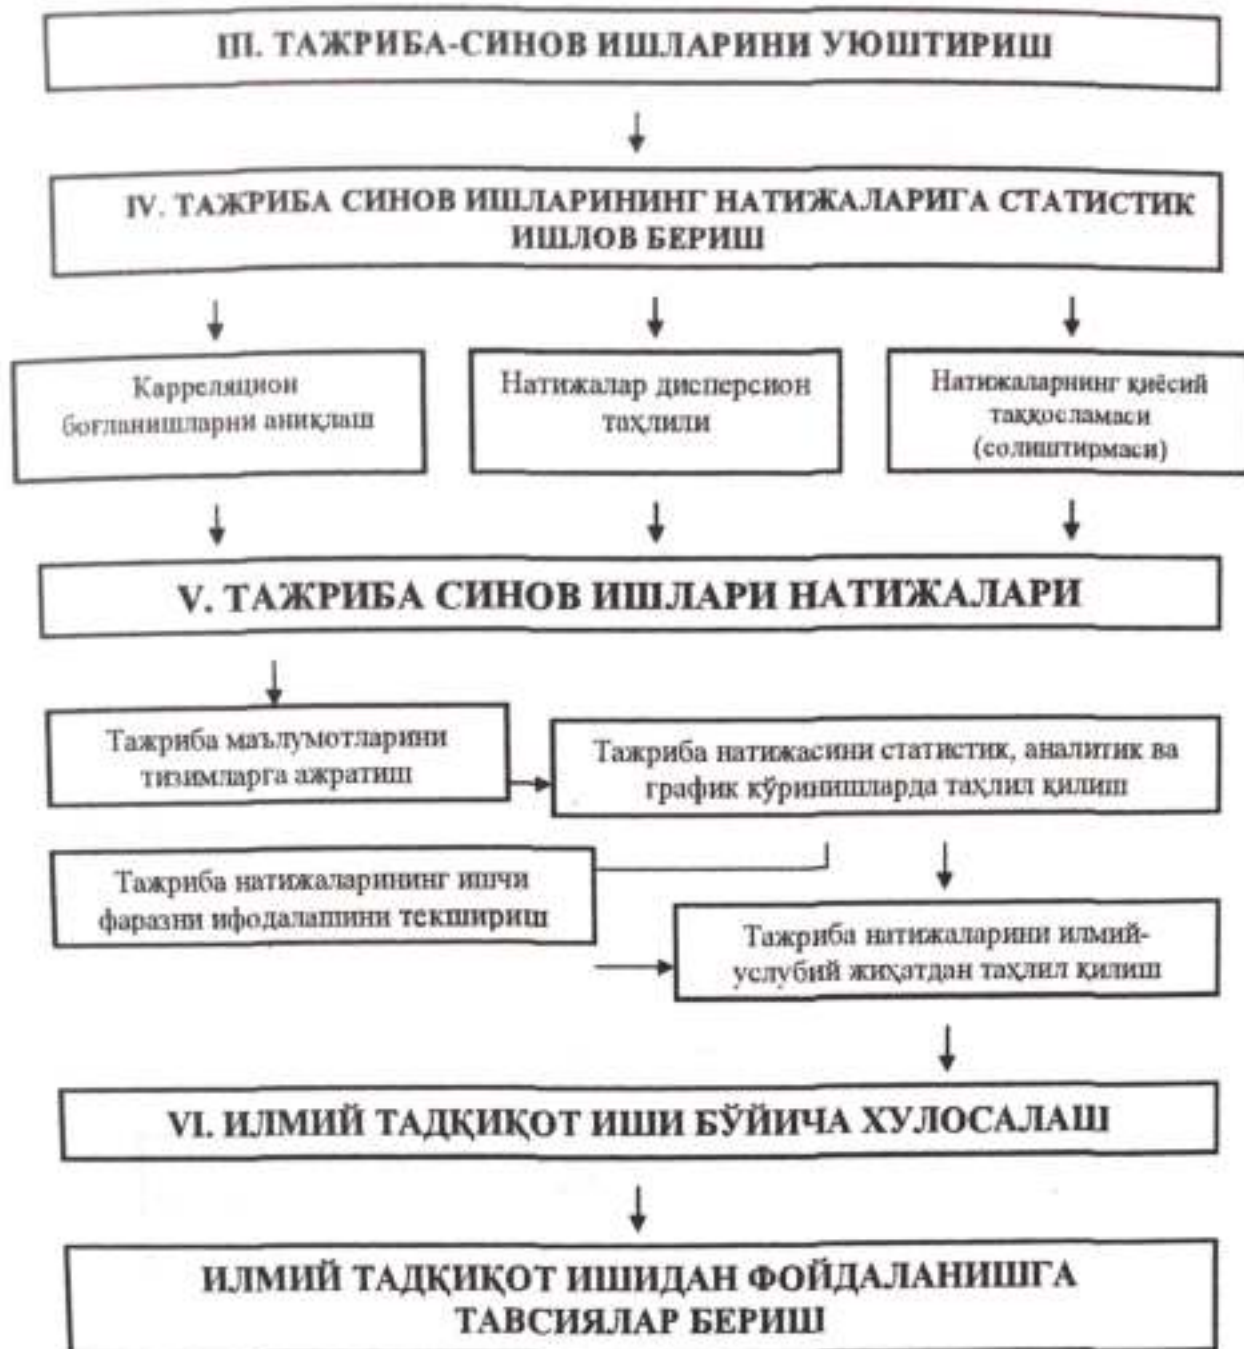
III. ТАЖРИБА-СИНОВ ИШЛАРИНИ УЮШТИРИШ

IV. ТАЖРИБА СИНОВ ИШЛАРИНИНГ НАТИЖАЛАРИГА СТАТИСТИК ИШЛОВ БЕРИШ

Карреляцион боғланишларни аниқлаш

Натижалар дисперсион таҳлили

Натижаларнинг қиёсий таққосламаси (солиштирмаси)

V. ТАЖРИБА СИНОВ ИШЛАРИ НАТИЖАЛАРИ

Тажриба маълумотларини тизимларга ажратиш

Тажриба натижасини статистик, аналитик ва график кўринишларда таҳлил қилиш

Тажриба натижаларининг ишчи фаразни ифодалашини текшириш

Тажриба натижаларини илмий-услубий жиҳатдан таҳлил қилиш

VI. ИЛМИЙ ТАДҚИҚОТ ИШИ БЎЙИЧА ХУЛОСАЛАШ

ИЛМИЙ ТАДҚИҚОТ ИШИДАН ФОЙДАЛАНИШГА ТАВСИЯЛАР БЕРИШ